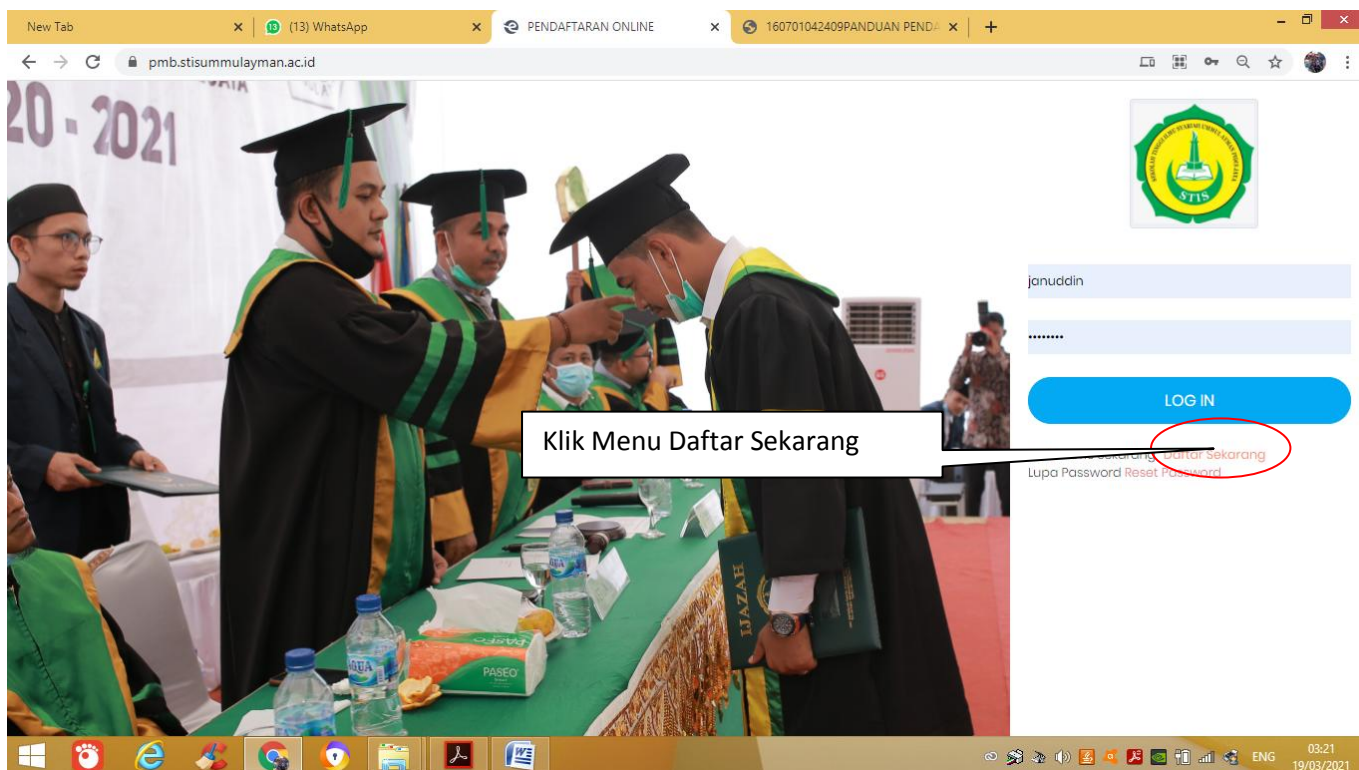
New Tab
(13) WhatsApp
PENDAFTARAN ONLINE
160701042409PANDUAN PENDA

pmb.stisummulayman.ac.id

20 - 2021

STIS

januddin
••••••••
LOG IN

Klik Menu Daftar Sekarang

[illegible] Sekarang Daftar Sekarang
Lupa Password Reset Password

IJAZAH
AQUA
PASEO

ENG
03:21
19/03/2021